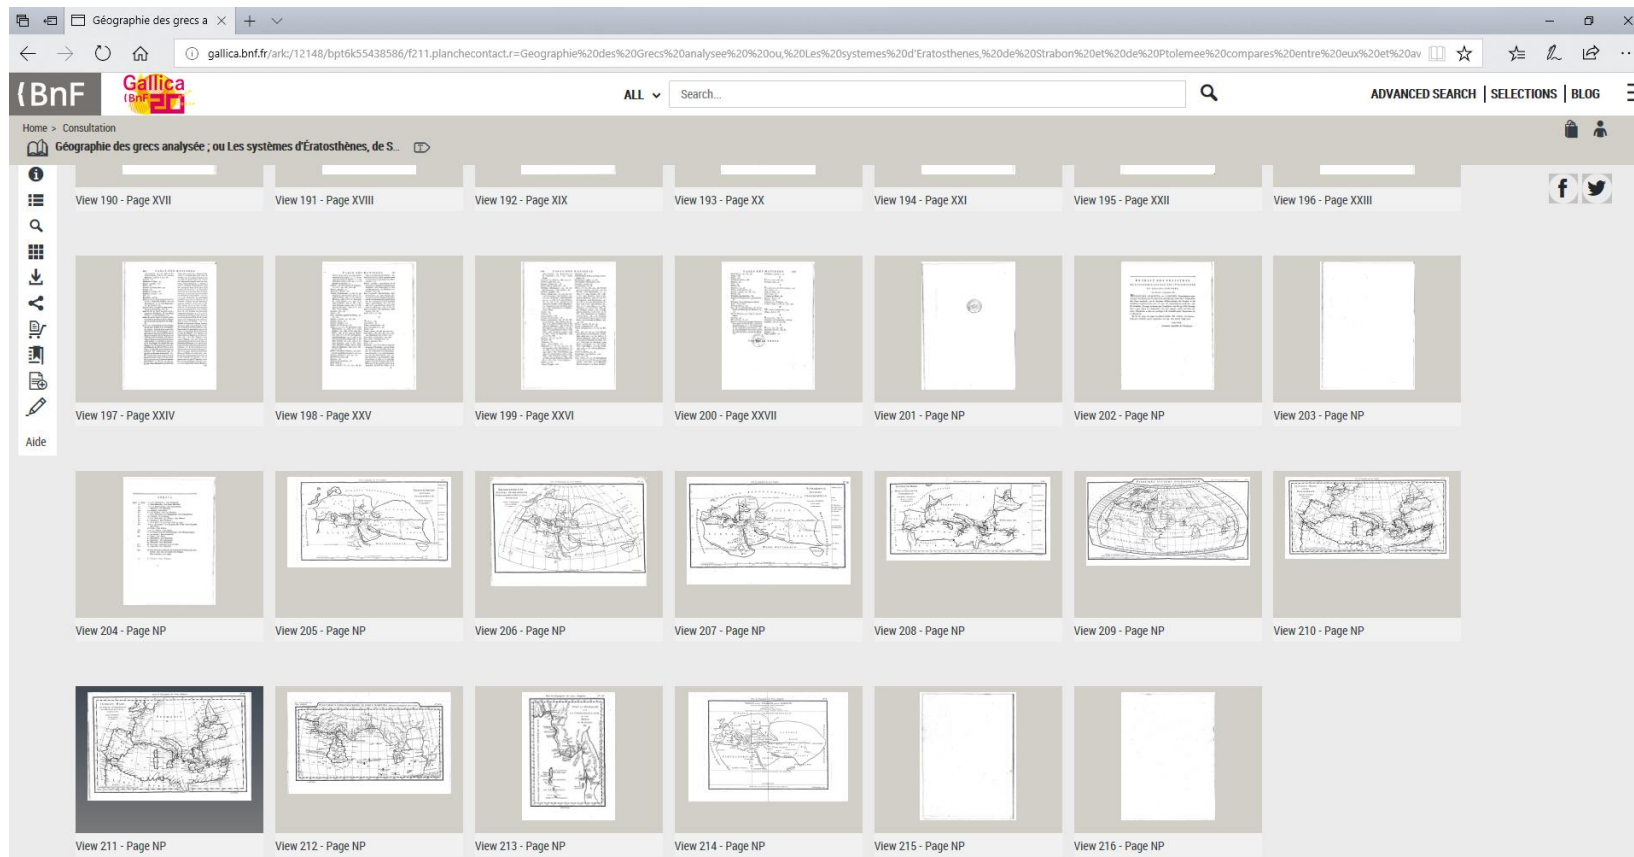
Géographie des grecs a

gallica.bnf.fr/ark:/12148/bpt6k55438586/f211.planchecontact.r=Geographie%20des%20Grecs%20analysee%20%20ou,%20Les%20systemes%20d'Eratosthenes,%20de%20Strabon%20et%20de%20Ptolemee%20compares%20entre%20eux%20et%20av

BnF Gallica BnF 20

ALL

Search...

ADVANCED SEARCH | SELECTIONS | BLOG

Home > Consultation

Géographie des grecs analysée ; ou Les systèmes d'Ératosthènes, de S...

Aide

View 190 - Page XVII
View 191 - Page XVIII
View 192 - Page XIX
View 193 - Page XX
View 194 - Page XXI
View 195 - Page XXII
View 196 - Page XXIII

View 197 - Page XXIV
View 198 - Page XXV
View 199 - Page XXVI
View 200 - Page XXVII
View 201 - Page NP
View 202 - Page NP
View 203 - Page NP

View 204 - Page NP
View 205 - Page NP
View 206 - Page NP
View 207 - Page NP
View 208 - Page NP
View 209 - Page NP
View 210 - Page NP

View 211 - Page NP
View 212 - Page NP
View 213 - Page NP
View 214 - Page NP
View 215 - Page NP
View 216 - Page NP